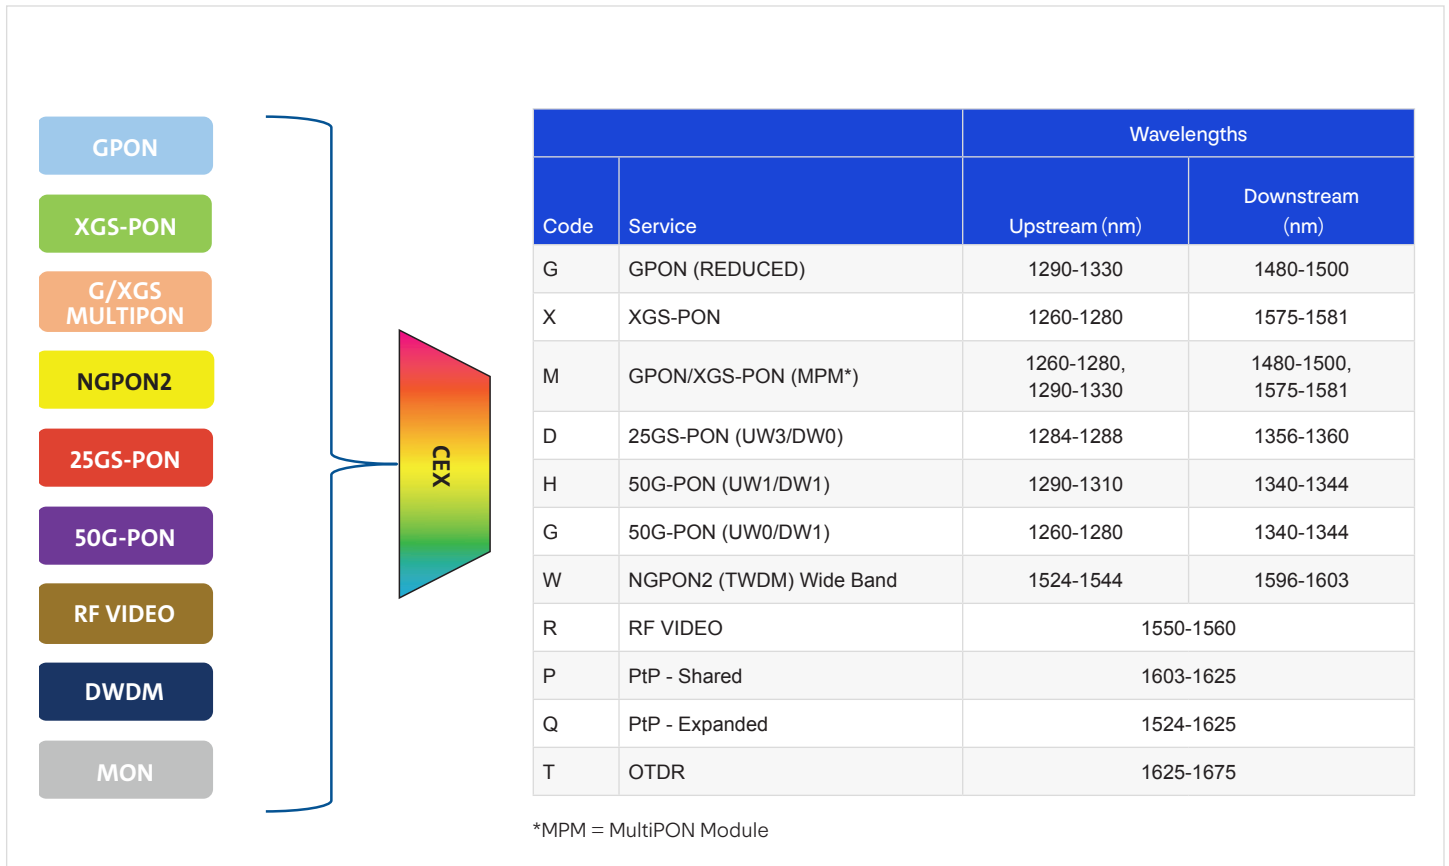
GPON

XGS-PON

G/XGS MULTIPON

NGPON2

25GS-PON

50G-PON

RF VIDEO

DWDM

MON

CEX

| | | Wavelengths | |
|---|---|---|---|
| Code | Service | Upstream (nm) | Downstream (nm) |
| G | GPON (REDUCED) | 1290-1330 | 1480-1500 |
| X | XGS-PON | 1260-1280 | 1575-1581 |
| M | GPON/XGS-PON (MPM*) | 1260-1280, 1290-1330 | 1480-1500, 1575-1581 |
| D | 25GS-PON (UW3/DW0) | 1284-1288 | 1356-1360 |
| H | 50G-PON (UW1/DW1) | 1290-1310 | 1340-1344 |
| G | 50G-PON (UW0/DW1) | 1260-1280 | 1340-1344 |
| W | NGPON2 (TWDM) Wide Band | 1524-1544 | 1596-1603 |
| R | RF VIDEO | 1550-1560 | |
| P | PtP - Shared | 1603-1625 | |
| Q | PtP - Expanded | 1524-1625 | |
| T | OTDR | 1625-1675 | |

*MPM = MultiPON Module